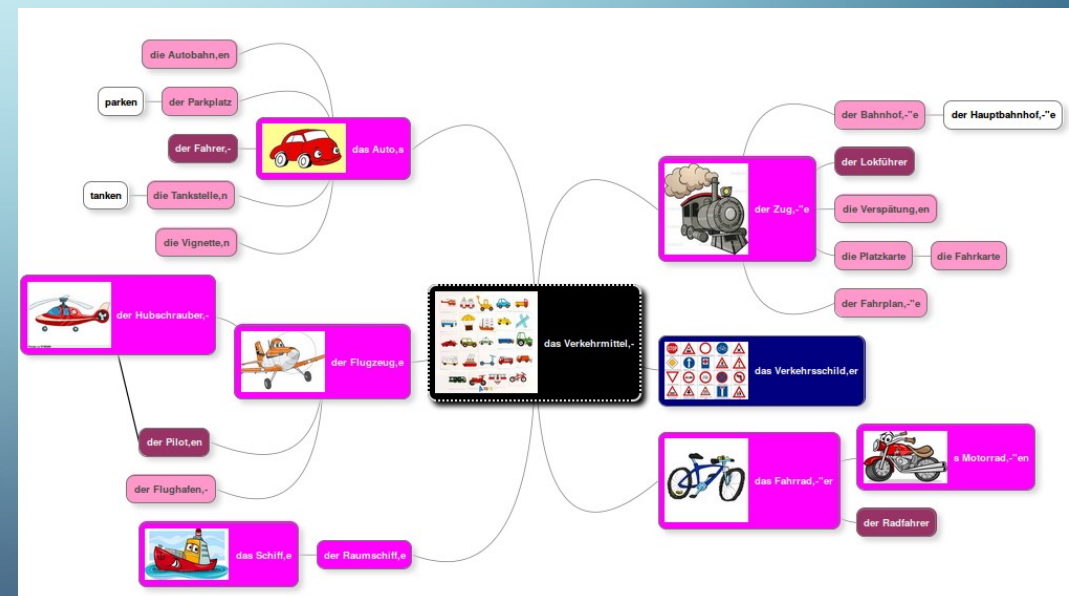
die Autobahn,en

parken

der Parkplatz

der Fahrer,-

das Auto,s

tanken

die Tankstelle,n

die Vignette,n

der Hubschrauber,-

der Flugzeug,e

der Pilot,en

der Flughafen,-

das Schiff,e

der Raumschiff,e

das Verkehrmittel,-

der Bahnhof,-"e

der Hauptbahnhof,-"e

der Lokführer

der Zug,-"e

die Verspätung,en

die Platzkarte

die Fahrkarte

der Fahrplan,-"e

das Verkehrsschild,er

das Fahrrad,-"er

s Motorrad,-"en

der Radfahrer